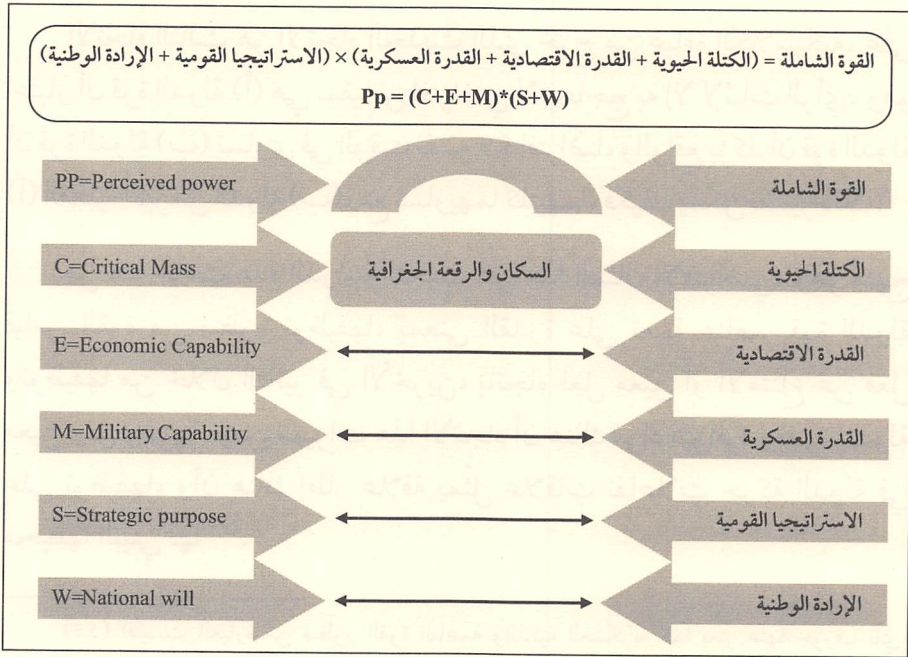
القوة الشاملة = (الكتلة الحيوية + القدرة الاقتصادية + القدرة العسكرية) × (الاستراتيجيا القومية + الإرادة الوطنية)
$Pp = (C+E+M)*(S+W)$

PP=Perceived power
القوة الشاملة

C=Critical Mass
السكان والرقعة الجغرافية
الكتلة الحيوية

E=Economic Capability
القدرة الاقتصادية

M=Military Capability
القدرة العسكرية

S=Strategic purpose
الاستراتيجيا القومية

W=National will
الإرادة الوطنية